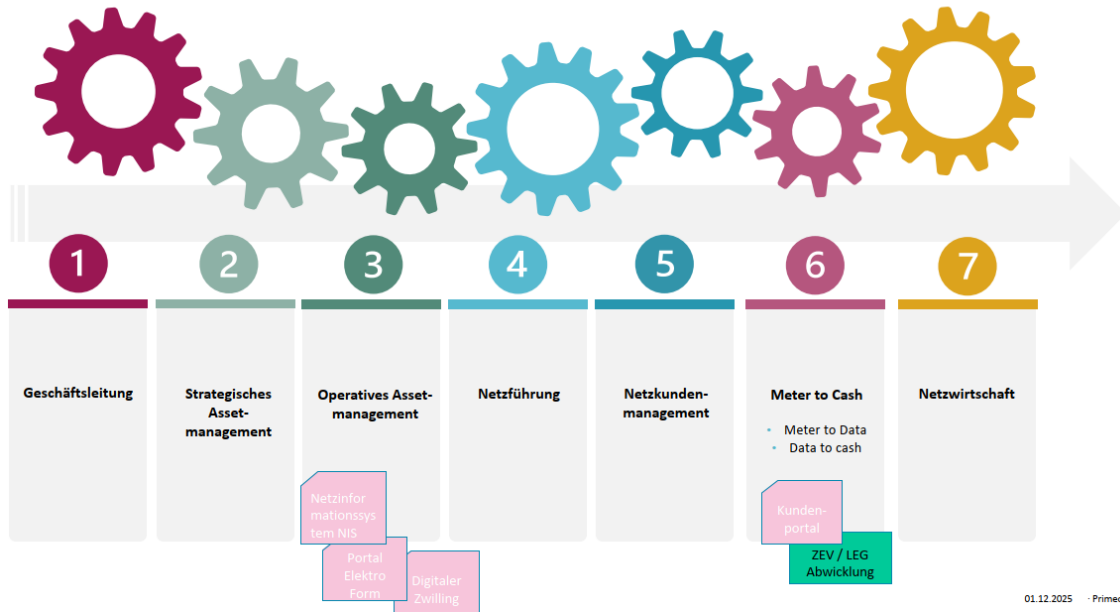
1
Geschäftsleitung

2
Strategisches Asset-management

3
Operatives Asset-management

4
Netzführung

5
Netzkunden-management

6
Meter to Cash
• Meter to Data
• Data to cash

7
Netzwirtschaft

Netzinformationssystem NIS

Portal Elektro Form

Digitaler Zwilling

Kunden-portal

ZEV / LEG Abwicklung

01.12.2025 · Prime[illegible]